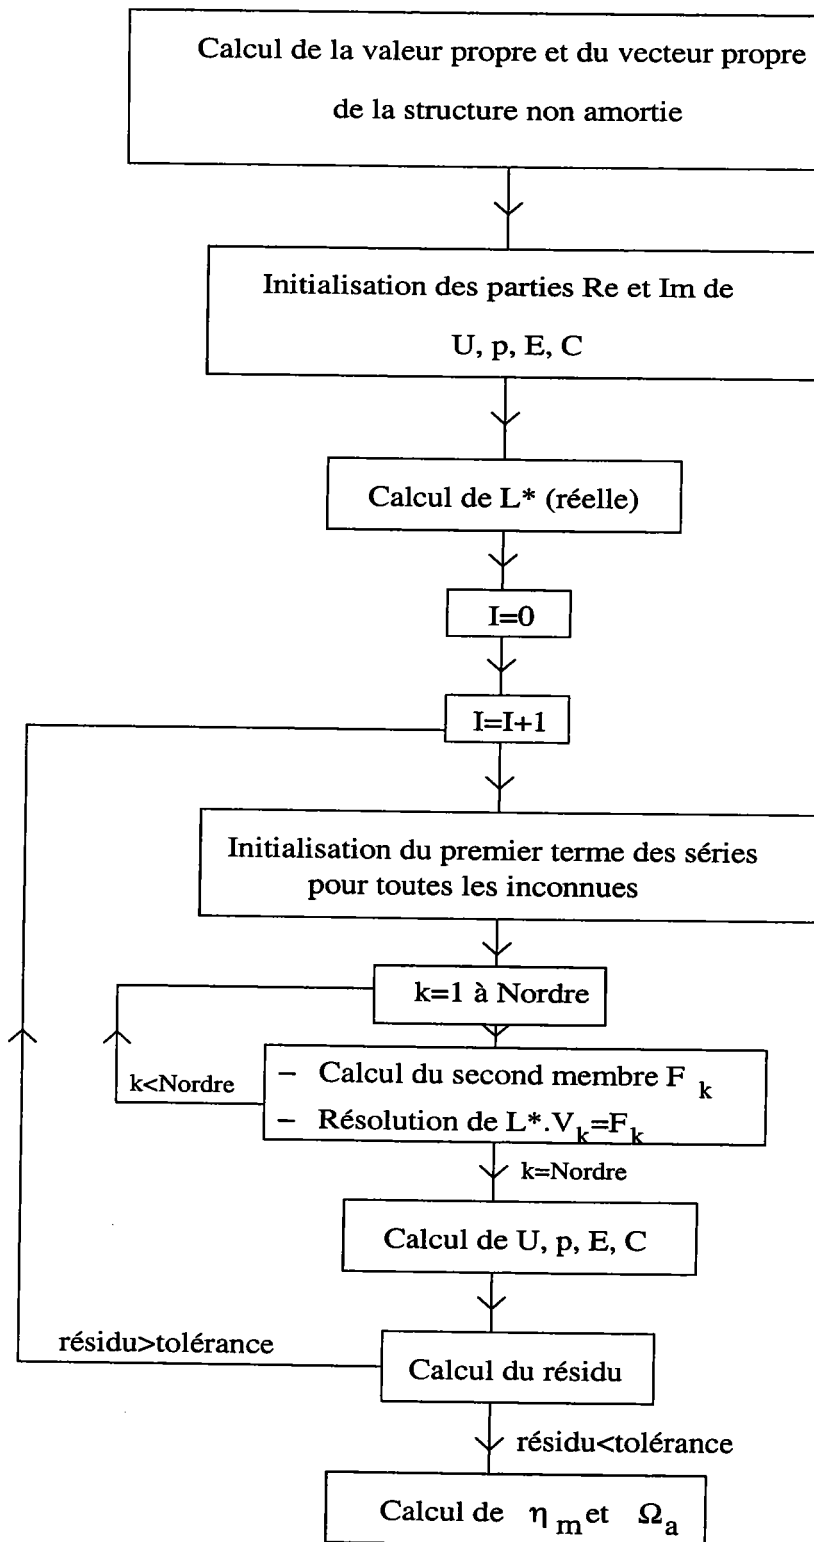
Calcul de la valeur propre et du vecteur propre de la structure non amortie

Initialisation des parties Re et Im de U, p, E, C

Calcul de L* (réelle)

I=0

I=I+1

Initialisation du premier terme des séries pour toutes les inconnues

k=1 à Nordre

k<Nordre

– Calcul du second membre $F_k$
– Résolution de $L^*.V_k=F_k$

k=Nordre

Calcul de U, p, E, C

résidu>tolérance

Calcul du résidu

résidu<tolérance

Calcul de $\eta_m$ et $\Omega_a$